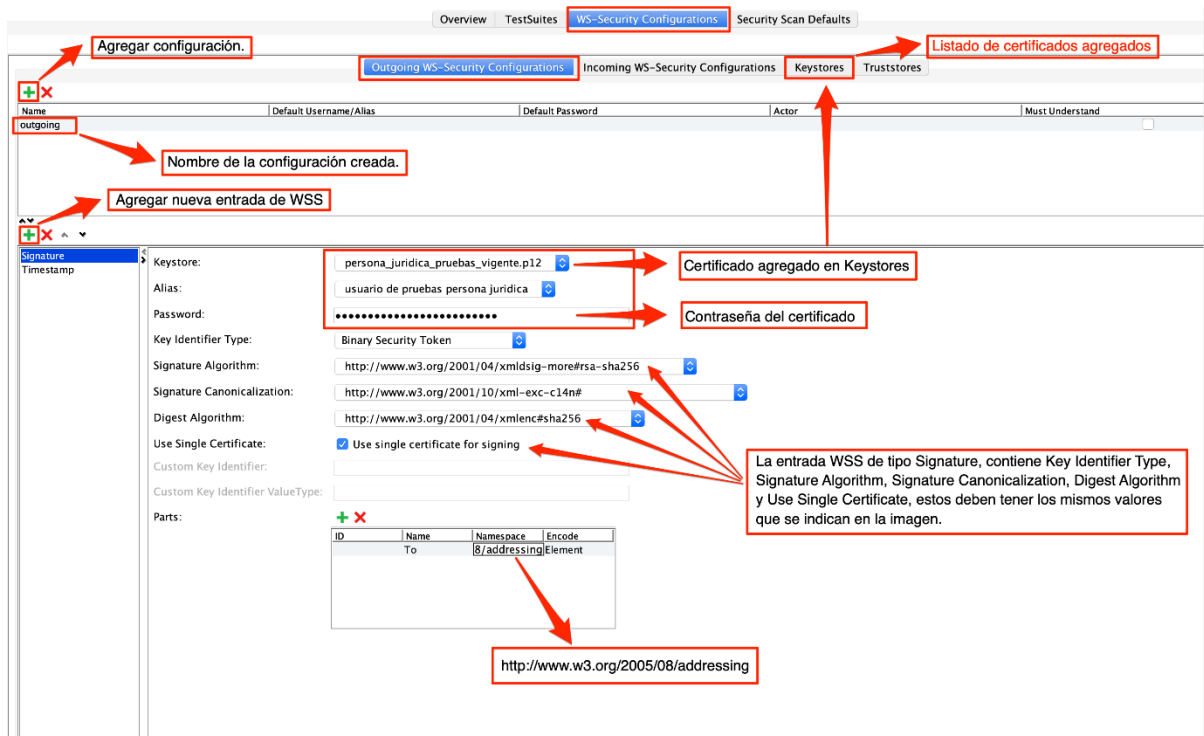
Overview TestSuites WS-Security Configurations Security Scan Defaults

Agregar configuración.

Listado de certificados agregados

Outgoing WS-Security Configurations Incoming WS-Security Configurations Keystores Truststores

| Name | Default Username/Alias | Default Password | Actor | Must Understand |
|---|---|---|---|---|
| outgoing | | | | |

Nombre de la configuración creada.

Agregar nueva entrada de WSS

Signature
Timestamp

Keystore: persona_juridica_pruebas_vigente.p12

Certificado agregado en Keystores

Alias: usuario de pruebas persona juridica

Password: ••••••••••••••••••••••••

Contraseña del certificado

Key Identifier Type: Binary Security Token

Signature Algorithm: http://www.w3.org/2001/04/xmldsig-more#rsa-sha256

Signature Canonicalization: http://www.w3.org/2001/10/xml-exc-c14n#

Digest Algorithm: http://www.w3.org/2001/04/xmlenc#sha256

Use Single Certificate: Use single certificate for signing

Custom Key Identifier:

Custom Key Identifier ValueType:

Parts:

| ID | Name | Namespace | Encode |
|---|---|---|---|
| | To | 8/addressing | Element |

La entrada WSS de tipo Signature, contiene Key Identifier Type, Signature Algorithm, Signature Canonicalization, Digest Algorithm y Use Single Certificate, estos deben tener los mismos valores que se indican en la imagen.

http://www.w3.org/2005/08/addressing